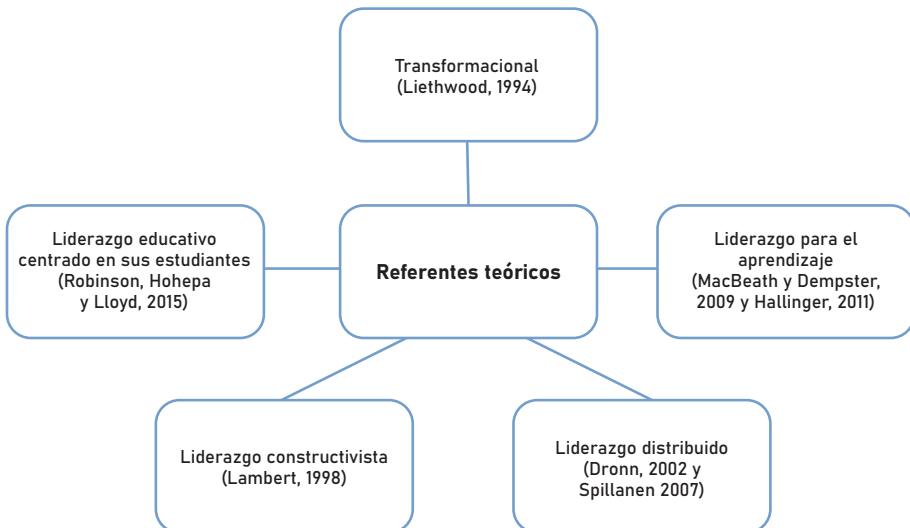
Transformacional
(Liethwood, 1994)

Liderazgo educativo centrado en sus estudiantes (Robinson, Hohepa y Lloyd, 2015)

Referentes teóricos

Liderazgo para el aprendizaje (MacBeath y Dempster, 2009 y Hallinger, 2011)

Liderazgo constructivista (Lambert, 1998)

Liderazgo distribuido (Dronn, 2002 y Spillanen 2007)